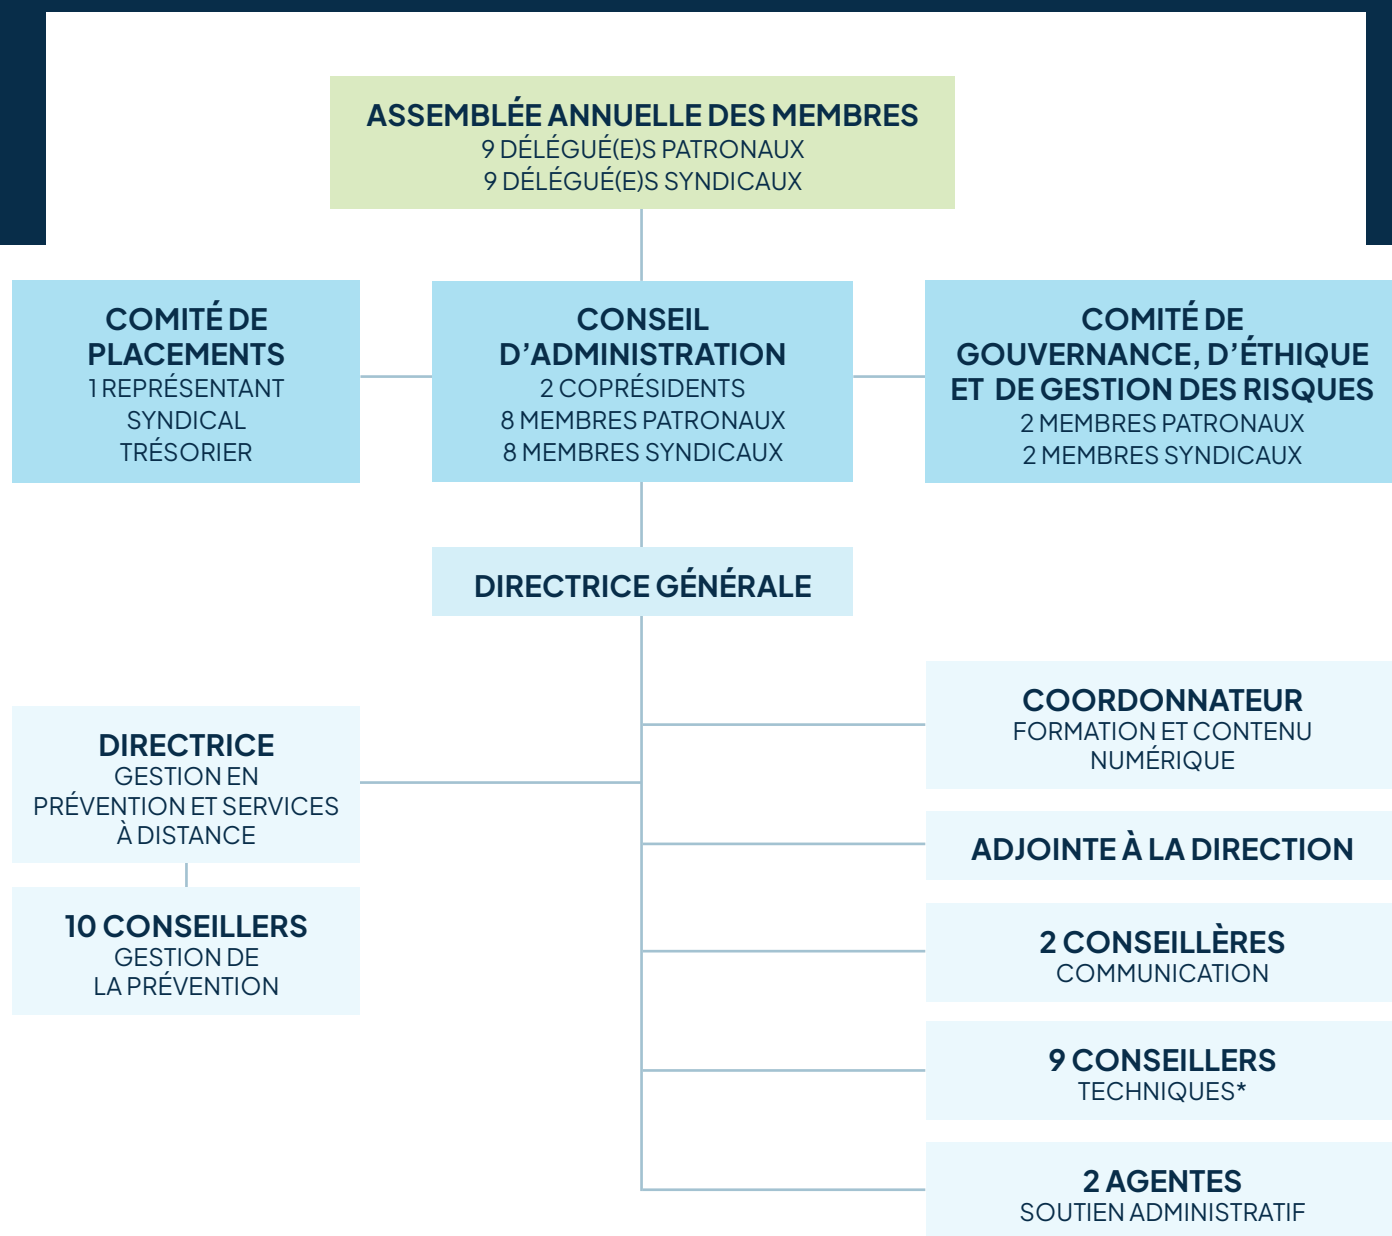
ASSEMBLÉE ANNUELLE DES MEMBRES
9 DÉLÉGUÉ(E)S PATRONAUX
9 DÉLÉGUÉ(E)S SYNDICAUX

COMITÉ DE PLACEMENTS
1 REPRÉSENTANT SYNDICAL
TRÉSORIER

CONSEIL D'ADMINISTRATION
2 COPRÉSIDENTS
8 MEMBRES PATRONAUX
8 MEMBRES SYNDICAUX

COMITÉ DE GOUVERNANCE, D'ÉTHIQUE ET DE GESTION DES RISQUES
2 MEMBRES PATRONAUX
2 MEMBRES SYNDICAUX

DIRECTRICE GÉNÉRALE

DIRECTRICE
GESTION EN PRÉVENTION ET SERVICES À DISTANCE

10 CONSEILLERS
GESTION DE LA PRÉVENTION

COORDONNATEUR
FORMATION ET CONTENU NUMÉRIQUE

ADJOINTE À LA DIRECTION

2 CONSEILLÈRES
COMMUNICATION

9 CONSEILLERS
TECHNIQUES*

2 AGENTES
SOUTIEN ADMINISTRATIF